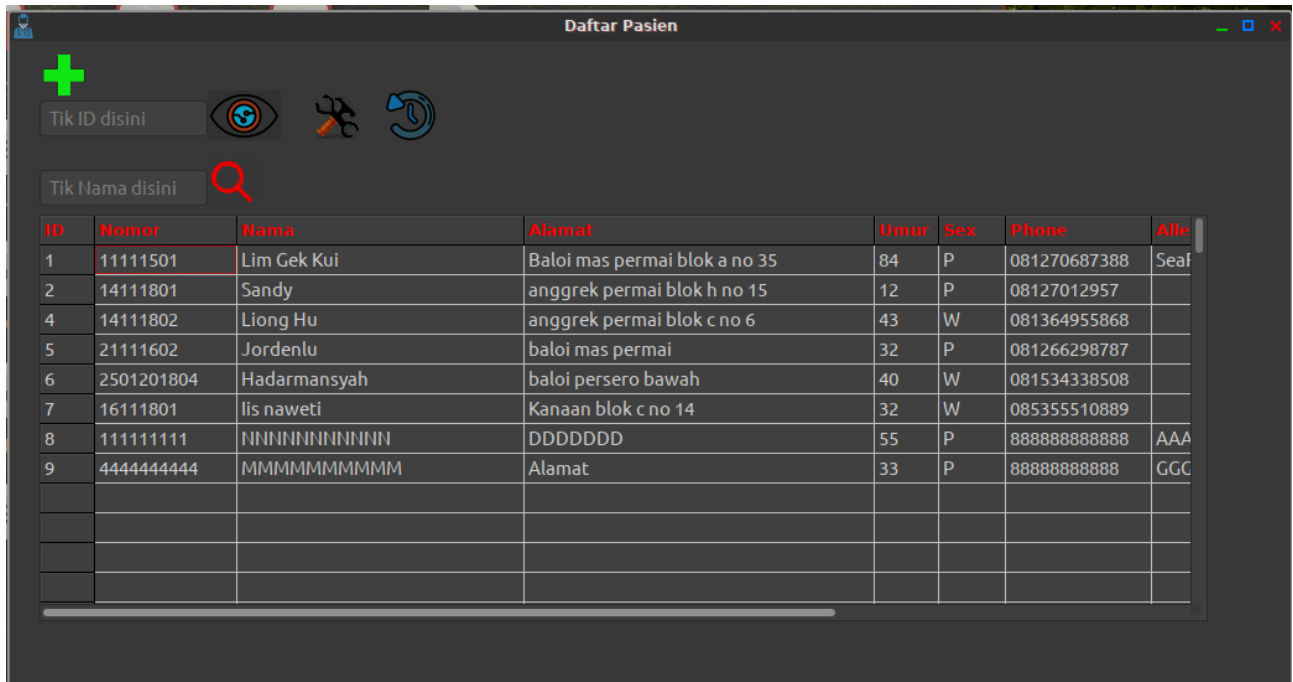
Daftar Pasien

Tik ID disini

Tik Nama disini

| ID | Nomor | Nama | Alamat | Umur | Sex | Phone | Alle |
|---|---|---|---|---|---|---|---|
| 1 | 11111501 | Lim Gek Kui | Baloi mas permai blok a no 35 | 84 | P | 081270687388 | Seaf |
| 2 | 14111801 | Sandy | anggrek permai blok h no 15 | 12 | P | 08127012957 | |
| 4 | 14111802 | Liong Hu | anggrek permai blok c no 6 | 43 | W | 081364955868 | |
| 5 | 21111602 | Jordenlu | baloi mas permai | 32 | P | 081266298787 | |
| 6 | 2501201804 | Hadarmansyah | baloi persero bawah | 40 | W | 081534338508 | |
| 7 | 16111801 | Iis naweti | Kanaan blok c no 14 | 32 | W | 085355510889 | |
| 8 | 111111111 | NNNNNNNNNNN | DDDDDDD | 55 | P | 888888888888 | AAA |
| 9 | 4444444444 | MMMMMMMMMM | Alamat | 33 | P | 88888888888 | GGC |